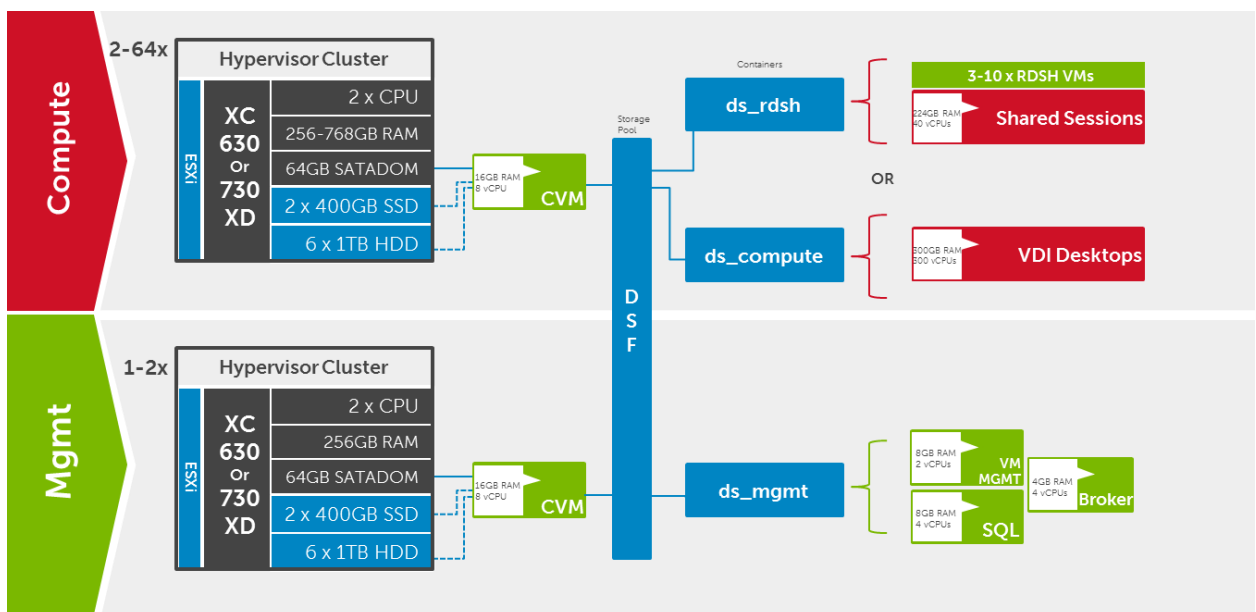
Compute

2-64x

Hypervisor Cluster

ESXi

XC 630 Or 730 XD

2 x CPU

256-768GB RAM

64GB SATADOM

2 x 400GB SSD

6 x 1TB HDD

16GB RAM
8 vCPU

CVM

Storage Pool

D S F

Containers

ds_rdsh

3-10 x RDSH VMs

224GB RAM
40 vCPUs

Shared Sessions

OR

ds_compute

300GB RAM
300 vCPUs

VDI Desktops

Mgmt

1-2x

Hypervisor Cluster

ESXi

XC 630 Or 730 XD

2 x CPU

256GB RAM

64GB SATADOM

2 x 400GB SSD

6 x 1TB HDD

16GB RAM
8 vCPU

CVM

ds_mgmt

8GB RAM
2 vCPUs

VM MGMT

4GB RAM
4 vCPUs

Broker

8GB RAM
4 vCPUs

SQL